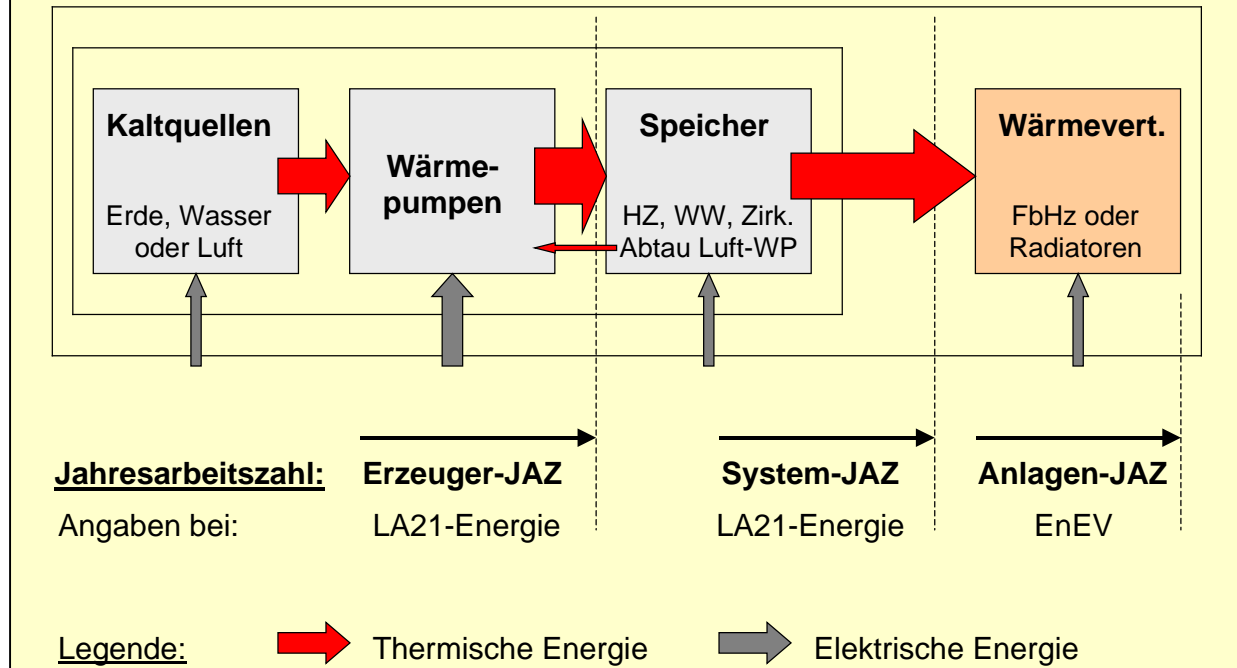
Kaltquellen

Erde, Wasser oder Luft

Wärmepumpen

Speicher

HZ, WW, Zirk. Abtau Luft-WP

Wärmevert.

FbHz oder Radiatoren

Jahresarbeitszahl: Erzeuger-JAZ System-JAZ Anlagen-JAZ

Angaben bei: LA21-Energie LA21-Energie EnEV

Legende: Thermische Energie Elektrische Energie